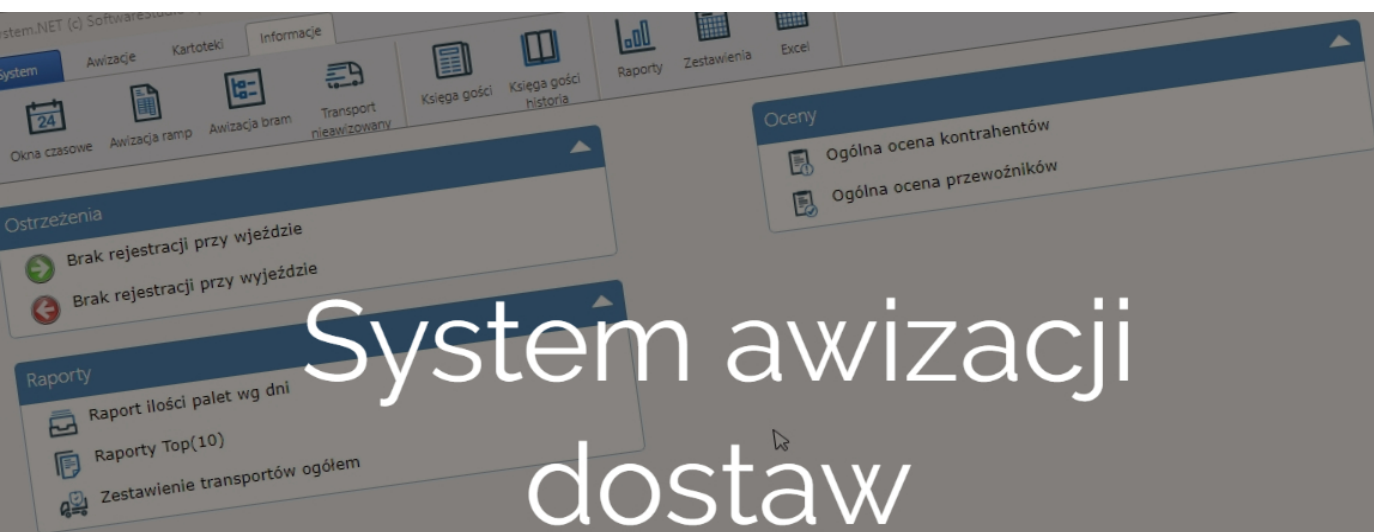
stem.NET (c) Softwarestudio

System
Awizacje
Kartoteki
Informacje

Okna czasowe
Awizacja ramp
Awizacja bram
Transport nieawizowany
Księga gości
Księga gości historia
Raporty
Zestawienia
Excel

Ostrzeżenia
Brak rejestracji przy wjeździe
Brak rejestracji przy wyjeździe

Raporty
Raport ilości palet wg dni
Raporty Top(10)
Zestawienie transportów ogółem

Oceny
Ogólna ocena kontrahentów
Ogólna ocena przewoźników

System awizacji dostaw